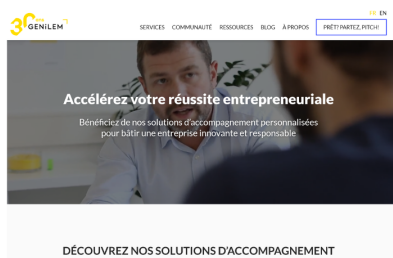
30 ans GENILEM

FR EN

SERVICES COMMUNAUTÉ RESSOURCES BLOG À PROPOS PRÊT? PARTEZ, PITCH!

Accélérez votre réussite entrepreneuriale

Bénéficiez de nos solutions d'accompagnement personnalisées pour bâtir une entreprise innovante et responsable

DÉCOUVREZ NOS SOLUTIONS D'ACCOMPAGNEMENT